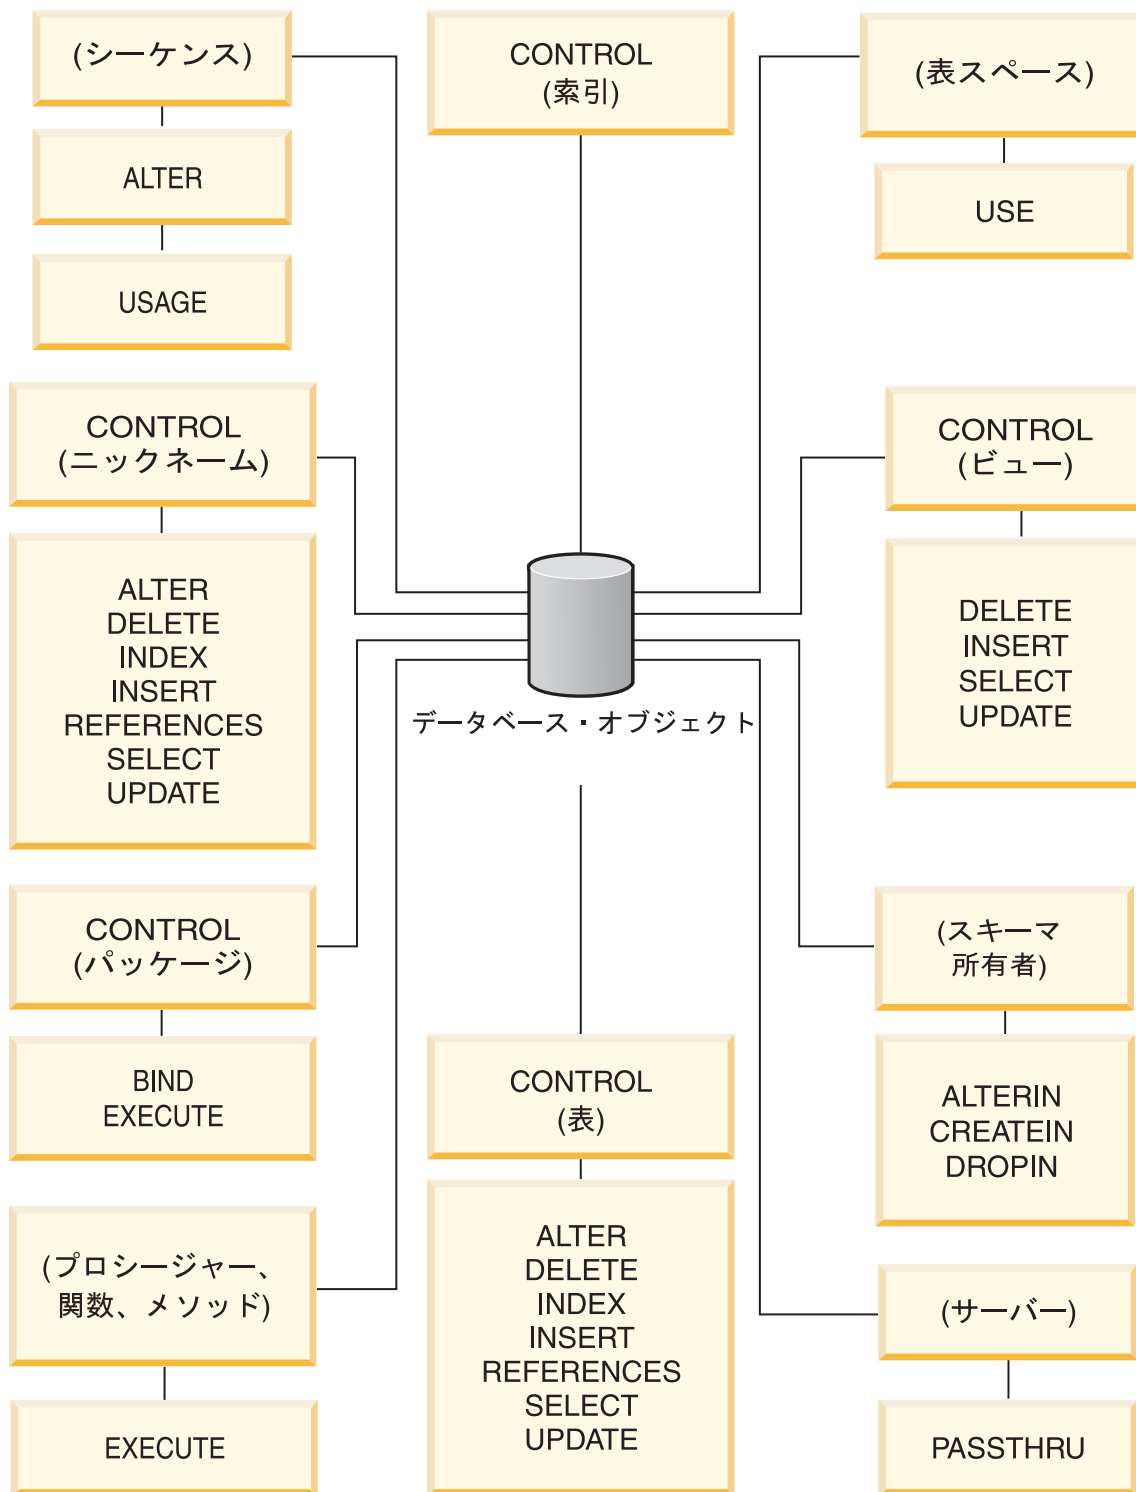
(シーケンス)

ALTER

USAGE

CONTROL
(索引)

(表スペース)

USE

CONTROL
(ニックネーム)

ALTER
DELETE
INDEX
INSERT
REFERENCES
SELECT
UPDATE

CONTROL
(ビュー)

DELETE
INSERT
SELECT
UPDATE

データベース・オブジェクト

CONTROL
(パッケージ)

BIND
EXECUTE

(スキーマ
所有者)

ALTERIN
CREATEIN
DROPIN

CONTROL
(表)

ALTER
DELETE
INDEX
INSERT
REFERENCES
SELECT
UPDATE

(プロシージャー、
関数、メソッド)

EXECUTE

(サーバー)

PASSTHRU